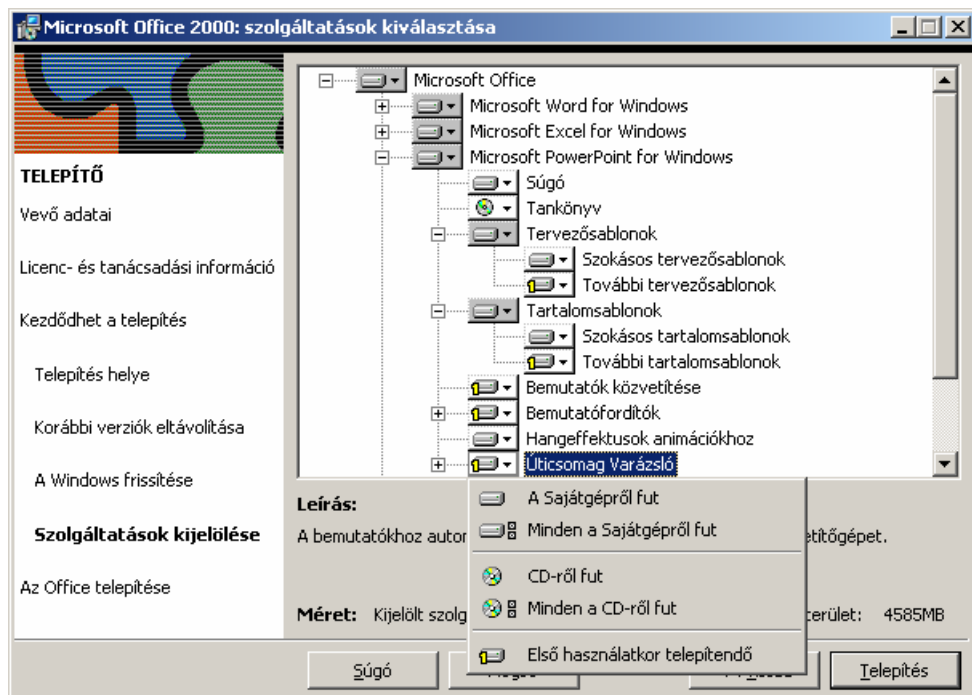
Microsoft Office 2000: szolgáltatások kiválasztása

TELEPÍTŐ

Vevő adatai

Licenc- és tanácsadási információ

Kezdődhet a telepítés

Telepítés helye

Korábbi verziók eltávolítása

A Windows frissítése

Szolgáltatások kijelölése

Az Office telepítése

Microsoft Office
Microsoft Word for Windows
Microsoft Excel for Windows
Microsoft PowerPoint for Windows
Súgó
Tankönyv
Tervezősablonok
Szokásos tervezősablonok
További tervezősablonok
Tartalomsablonok
Szokásos tartalomsablonok
További tartalomsablonok
Bemutatók közvetítése
Bemutatófordítók
Hangeffektusok animációkhoz
Úticsomag Varázsló

Leírás:
A bemutatókhoz autor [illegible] etítőgépet.

Méret: Kijelölt szolg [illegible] terület: 4585MB

A Sajátgépről fut
Minden a Sajátgépről fut
CD-ről fut
Minden a CD-ről fut
Első használatkor telepítendő

Súgó
Telepítés